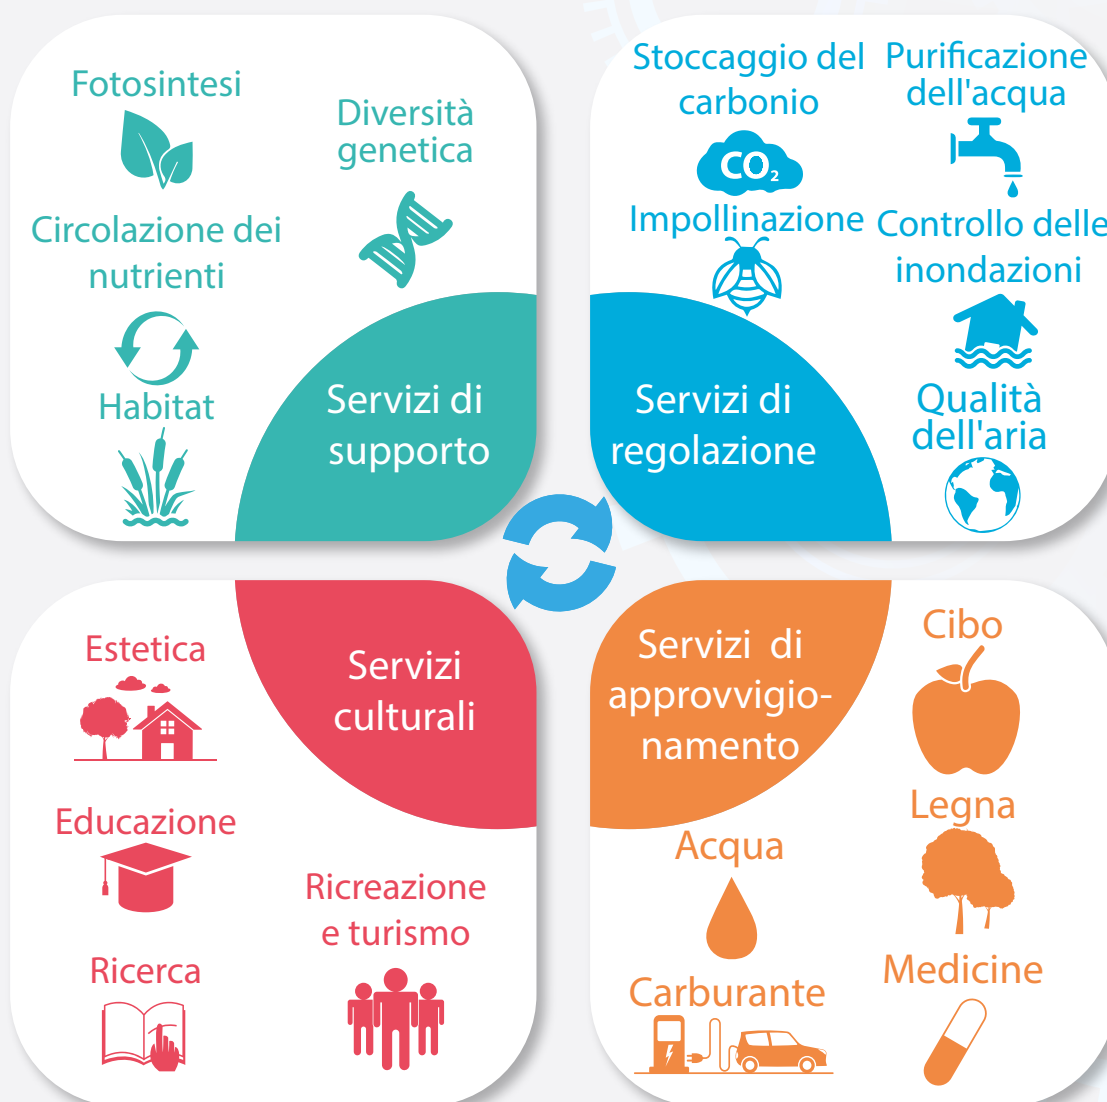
Fotosintesi

Diversità genetica

Circolazione dei nutrienti

Habitat

Servizi di supporto

Stoccaggio del carbonio

$CO_2$

Purificazione dell'acqua

Impollinazione

Controllo delle inondazioni

Qualità dell'aria

Servizi di regolazione

Servizi culturali

Estetica

Educazione

Ricerca

Ricreazione e turismo

Servizi di approvvigionamento

Cibo

Legna

Acqua

Carburante

Medicine